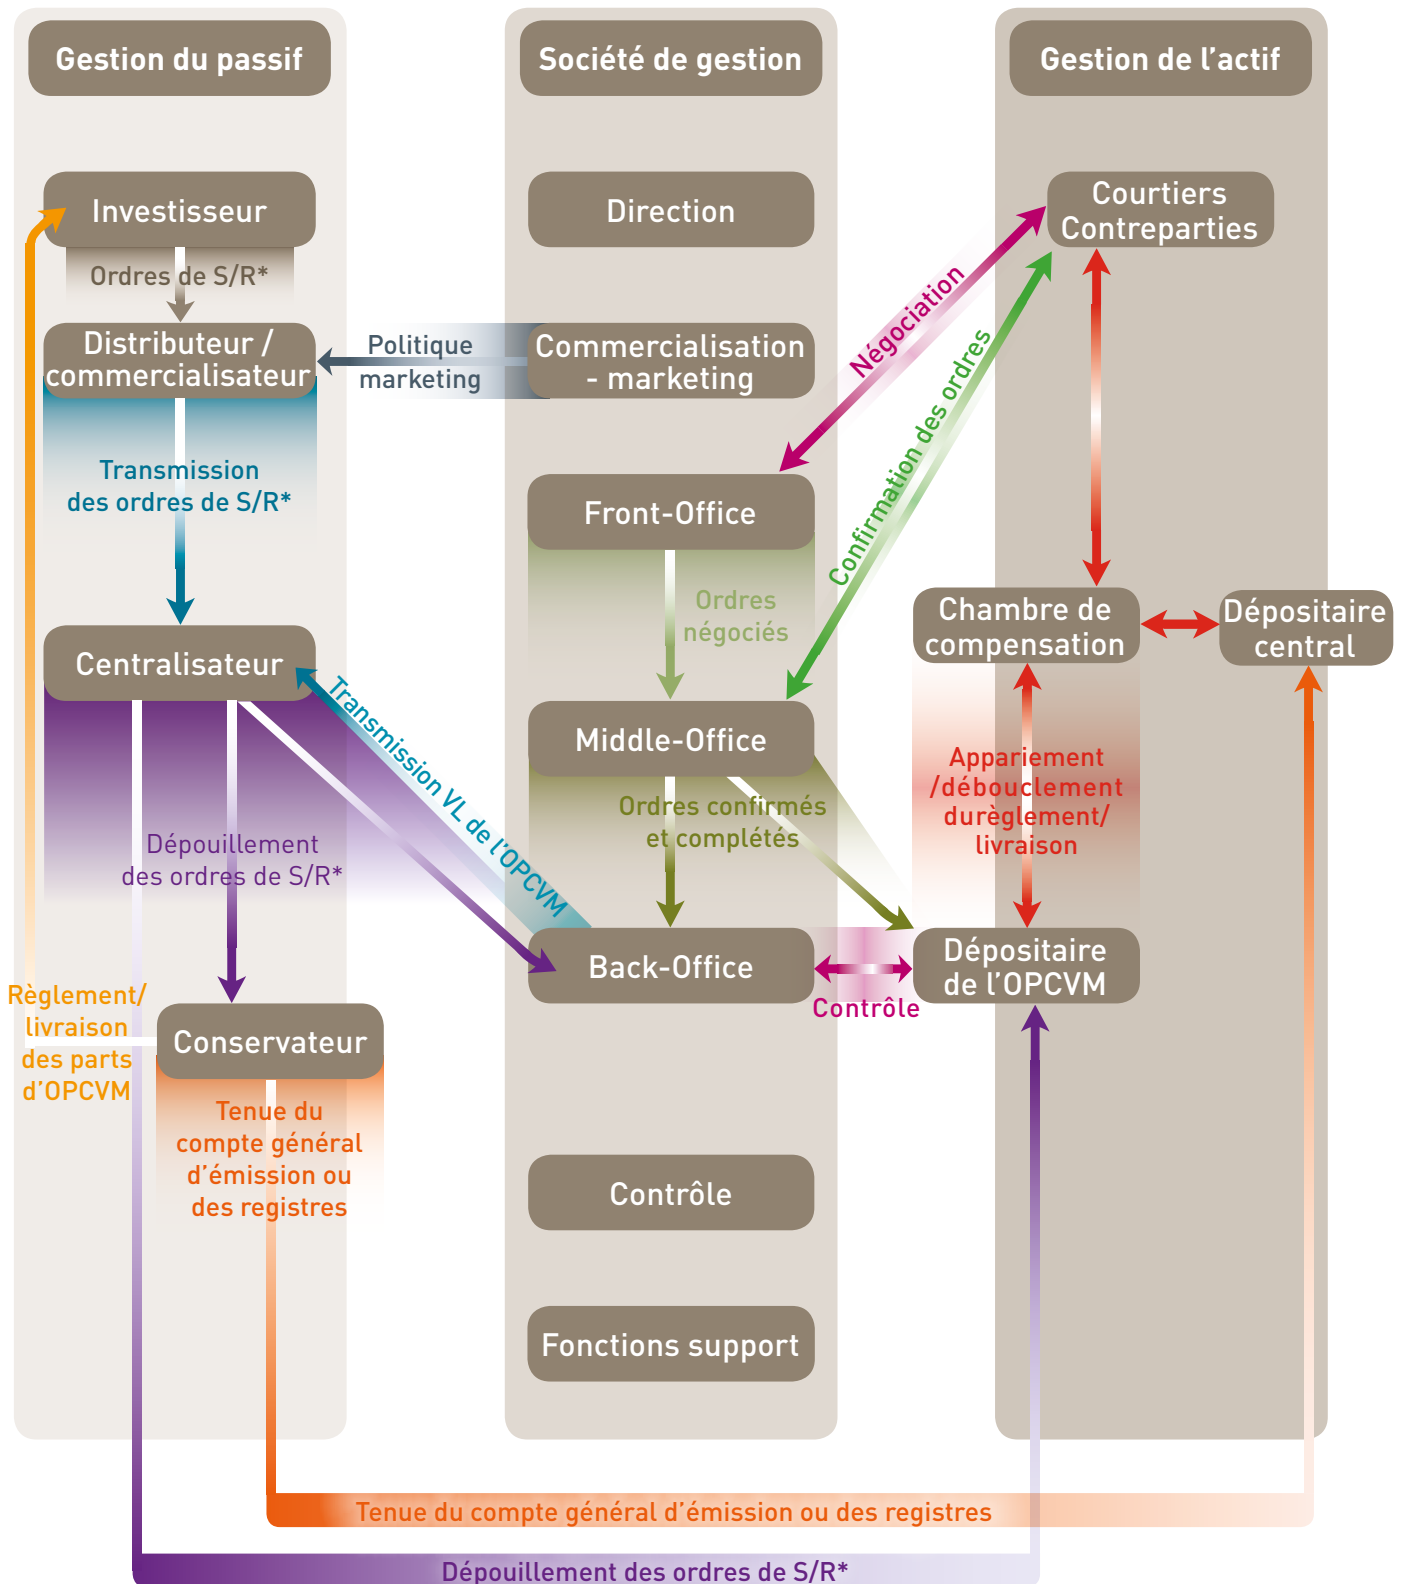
Gestion du passif

Société de gestion

Gestion de l'actif

Investisseur

Ordres de S/R*

Distributeur / commercialisateur

Politique marketing

Commercialisation - marketing

Direction

Courtiers Contreparties

Négociation

Confirmation des ordres

Transmission des ordres de S/R*

Front-Office

Ordres négociés

Chambre de compensation

Dépositaire central

Centralisateur

Transmission VL de l'OPCVM

Middle-Office

Ordres confirmés et complétés

Appariement /débouclement durèglement/ livraison

Dépouillement des ordres de S/R*

Back-Office

Contrôle

Dépositaire de l'OPCVM

Règlement/ livraison des parts d'OPCVM

Conservateur

Tenue du compte général d'émission ou des registres

Contrôle

Fonctions support

Tenue du compte général d'émission ou des registres

Dépouillement des ordres de S/R*